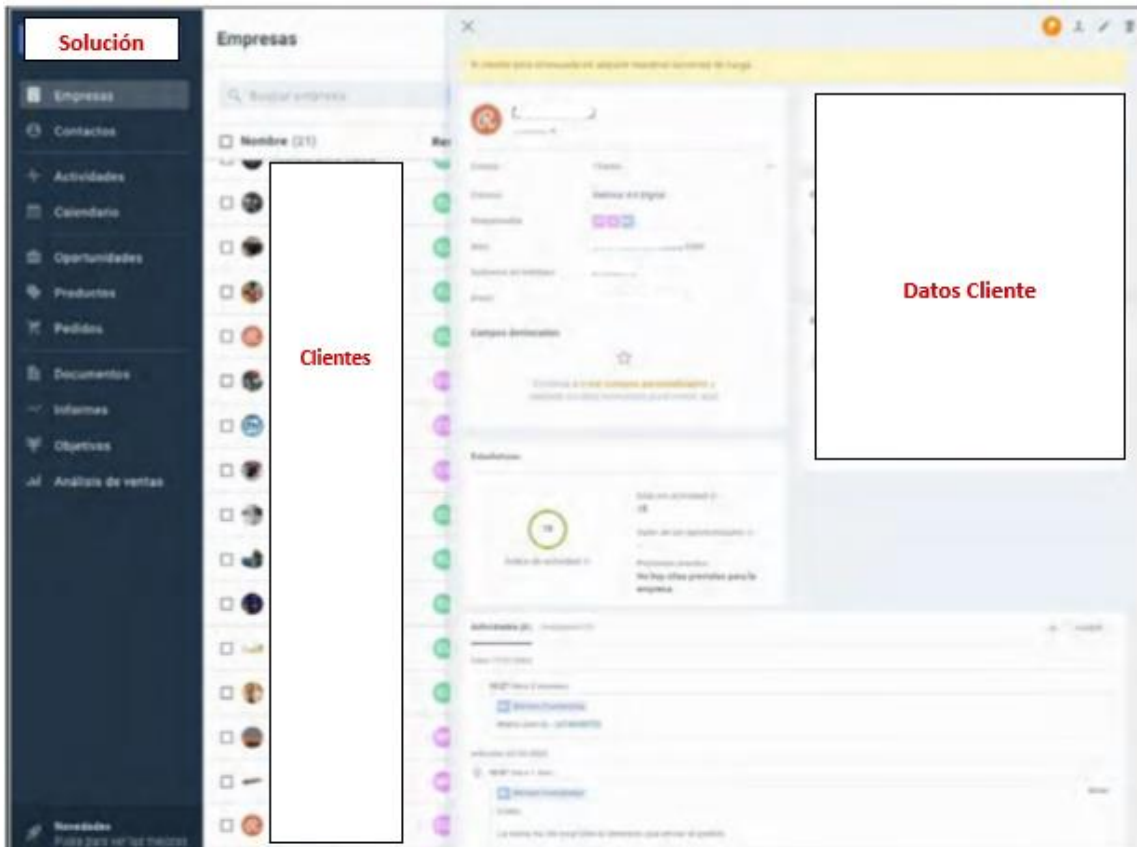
Solución

Empresas

Contactos

Actividades

Calendario

Oportunidades

Productos

Pedidos

Documentos

Informes

Objetivos

Análisis de ventas

Novedades

Empresas

Q Buscar empresa

Nombre (21)

Clientes

Datos Cliente

Campos destacados

Estadísticas

No hay citas previstas para la empresa

Actividades